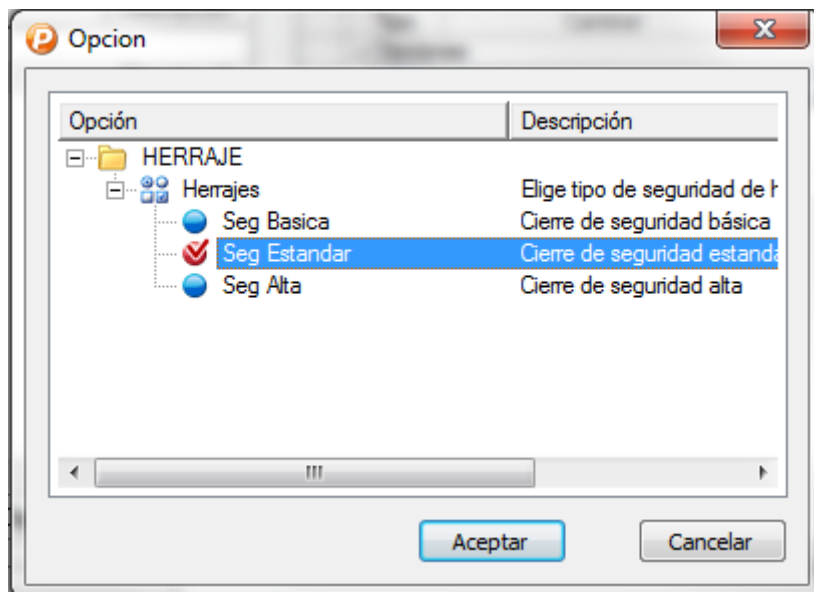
Opcion

| Opción | Descripción |
|---|---|
| HERRAJE | |
| Herrajes | Elige tipo de seguridad de h |
| Seg Basica | Cierre de seguridad básica |
| Seg Estandar | Cierre de seguridad estanda |
| Seg Alta | Cierre de seguridad alta |

Aceptar

Cancelar